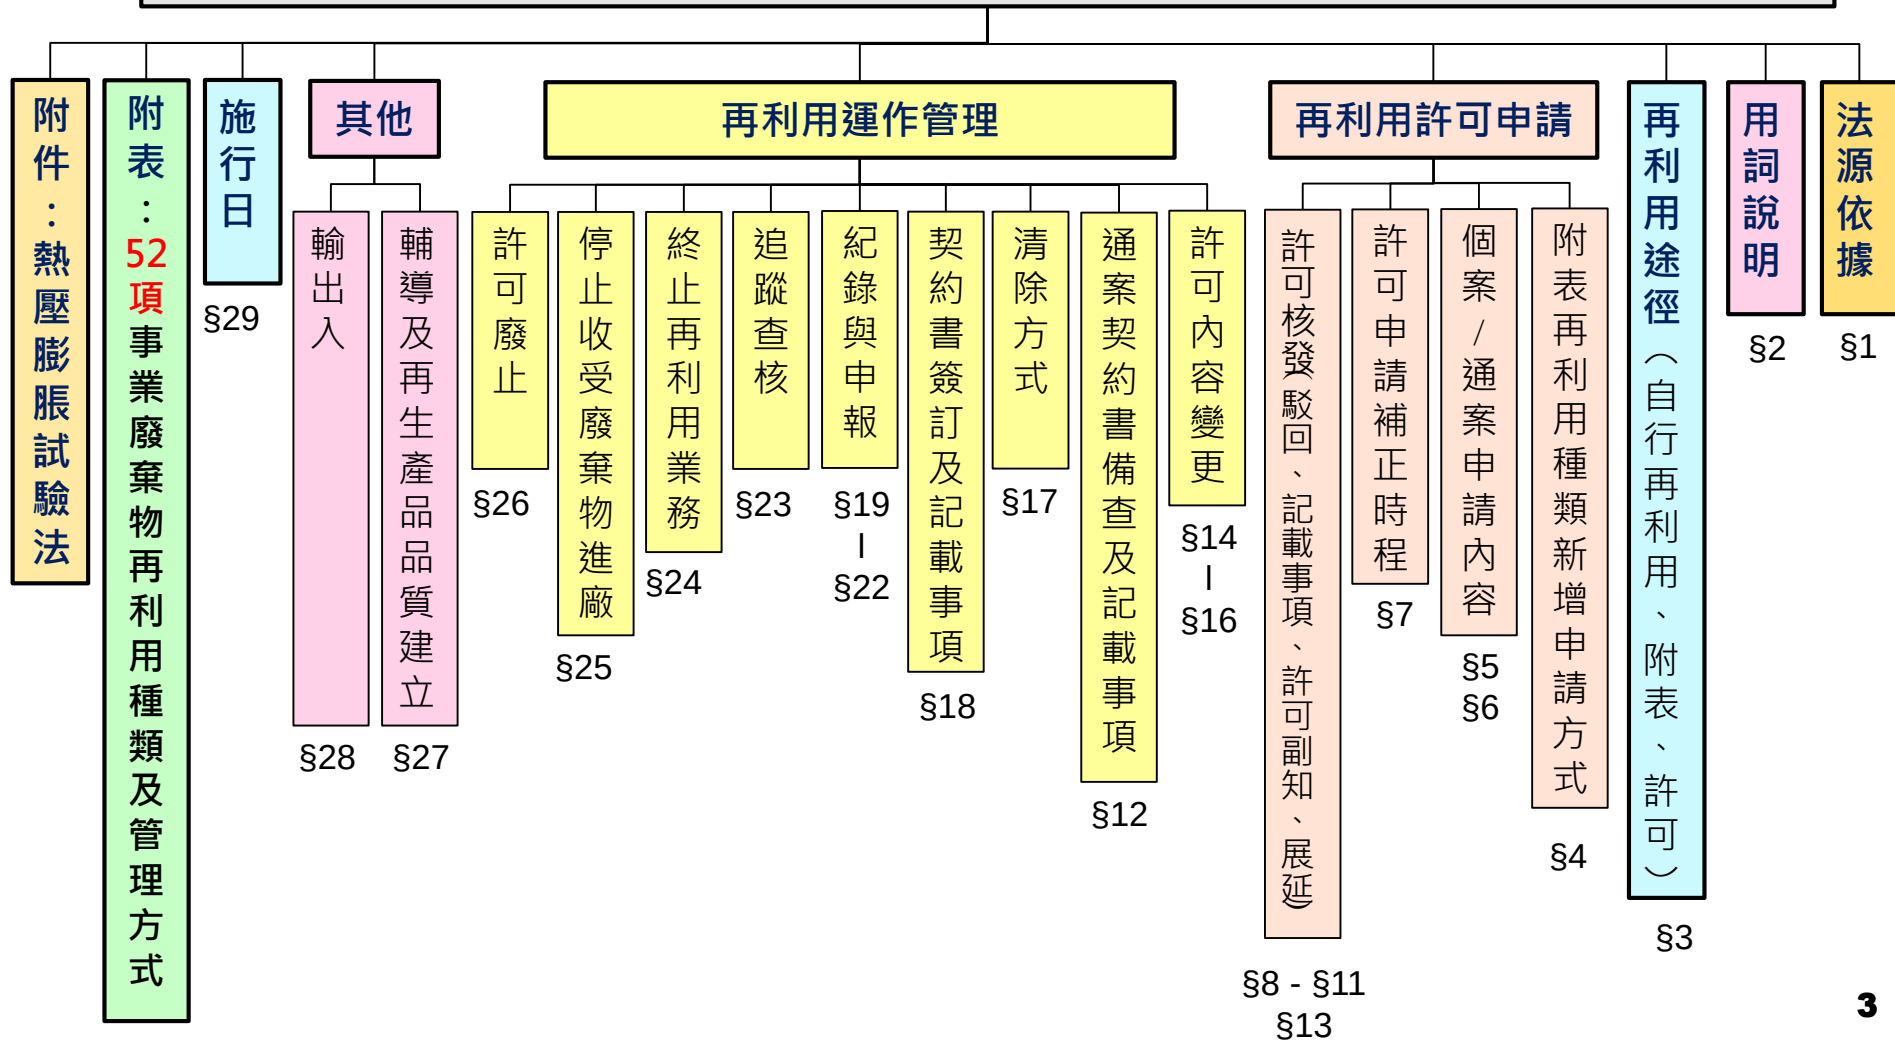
附件：熱壓膨脹試驗法

附表：52項事業廢棄物再利用種類及管理方式

施行日
§29

其他

輸出入
§28

輔導及再生產品品質建立
§27

再利用運作管理

許可廢止
§26

停止收受廢棄物進廠
§25

終止再利用業務
§24

追蹤查核
§23

紀錄與申報
§19 | §22

契約書簽訂及記載事項
§18

清除方式
§17

通案契約書備查及記載事項
§12

許可內容變更
§14 | §16

再利用許可申請

許可核發駁回、記載事項、許可副知、展延
§8 - §11 §13

許可申請補正時程
§7

個案/通案申請內容
§5 §6

附表再利用種類新增申請方式
§4

再利用用途（自行再利用、附表、許可）
§3

用詞說明
§2

法源依據
§1

3